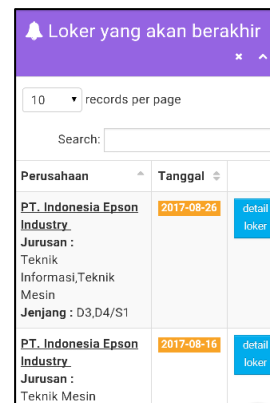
Loker yang akan berakhir

× ^

10 ▾ records per page

Search:

| Perusahaan | Tanggal | |
|---|---|---|
| PT. Indonesia Epson Industry **Jurusan :** Teknik Informasi,Teknik Mesin **Jenjang :** D3,D4/S1 | 2017-08-26 | detail loker |
| PT. Indonesia Epson Industry **Jurusan :** Teknik Mesin | 2017-08-16 | detail loker |